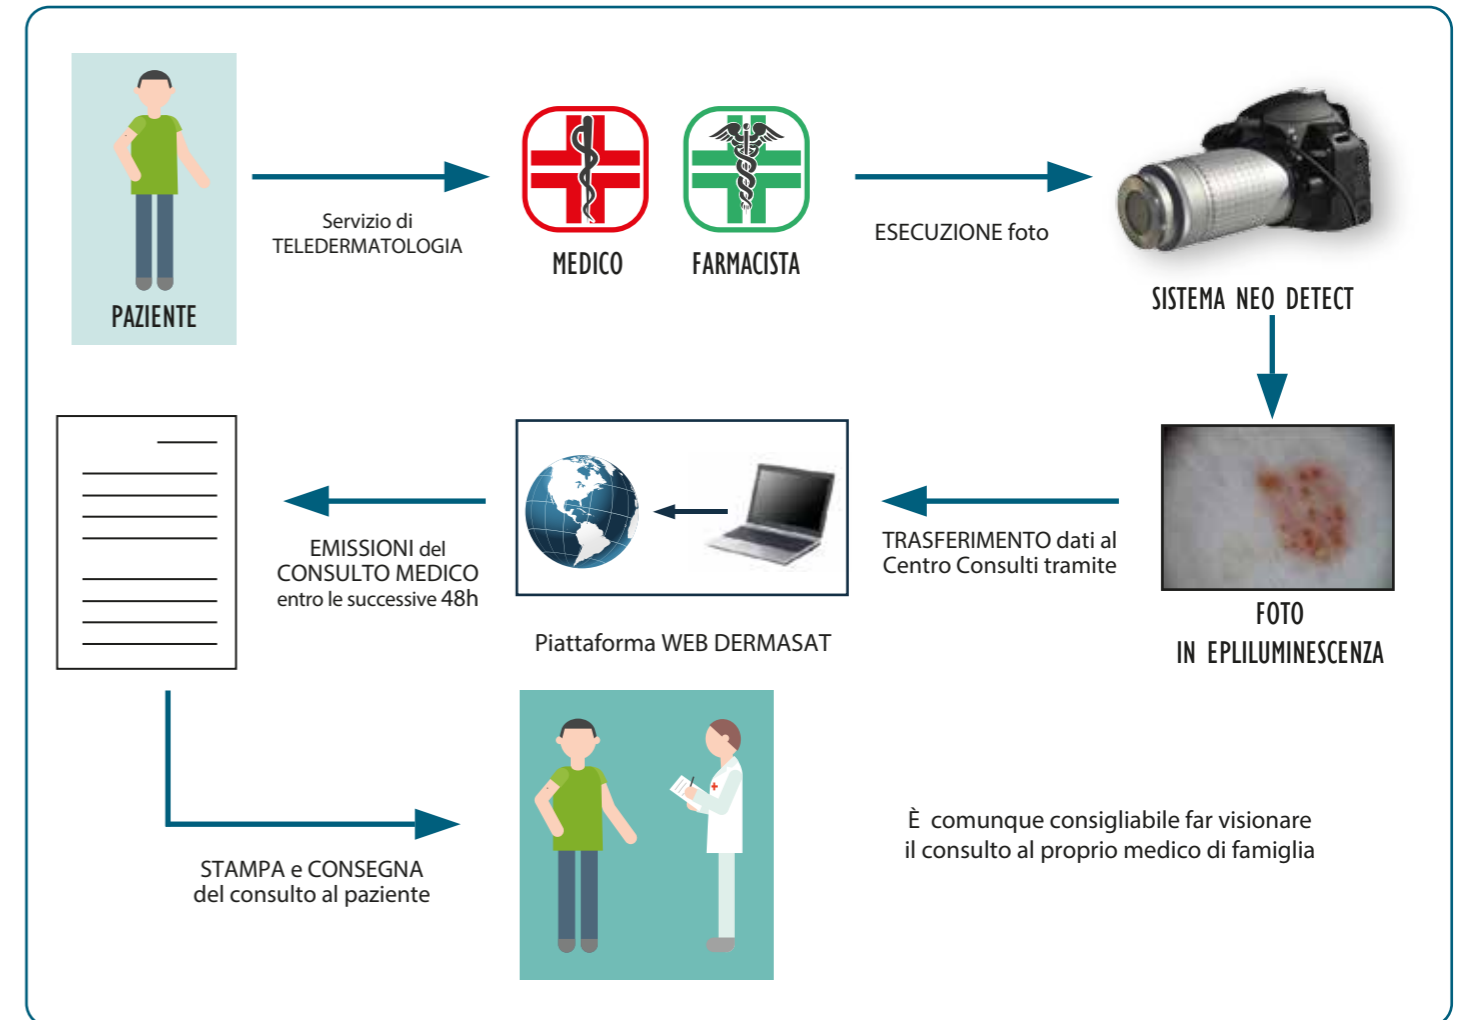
PAZIENTE

Servizio di TELEDERMATOLOGIA

MEDICO

FARMACISTA

ESECUZIONE foto

SISTEMA NEO DETECT

FOTO IN EPLILUMINESCENZA

TRASFERIMENTO dati al Centro Consulti tramite

Piattaforma WEB DERMASAT

EMISSIONI del CONSULTO MEDICO entro le successive 48h

STAMPA e CONSEGNA del consulto al paziente

È comunque consigliabile far visionare il consulto al proprio medico di famiglia